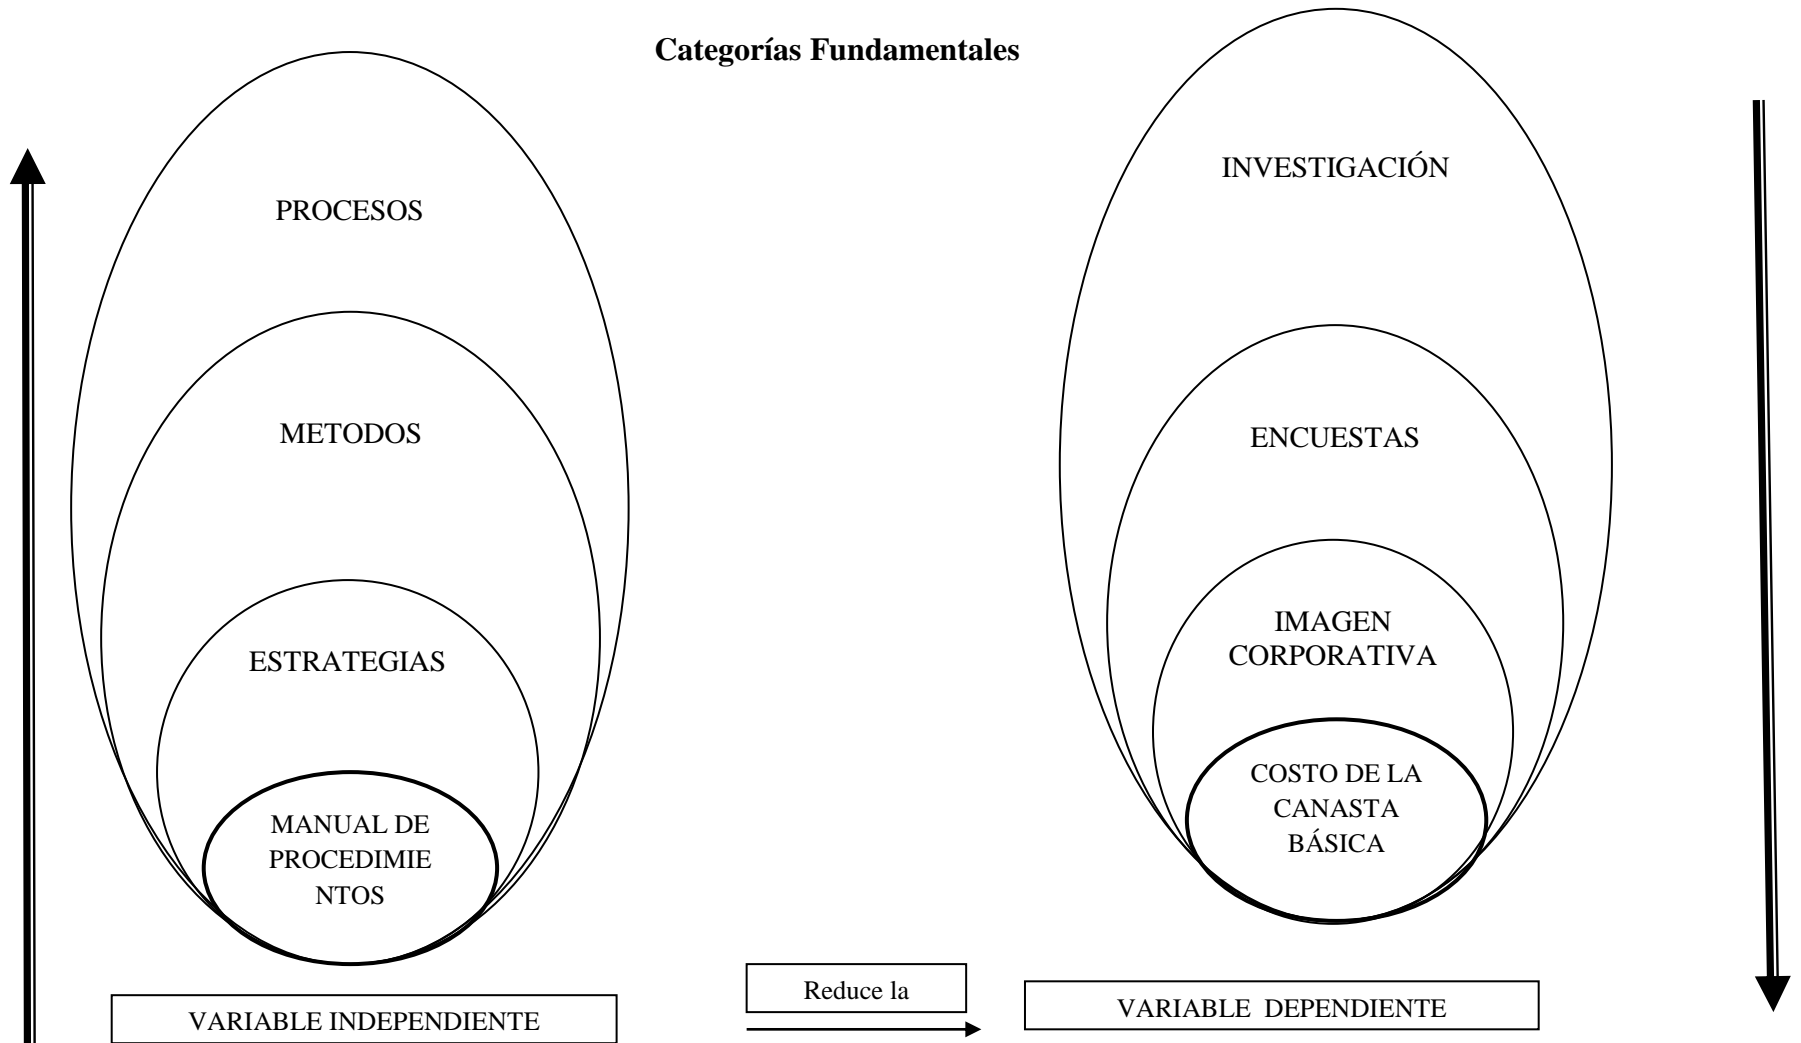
Categorías Fundamentales

PROCESOS

METODOS

ESTRATEGIAS

MANUAL DE PROCEDIMIE NTOS

INVESTIGACIÓN

ENCUESTAS

IMAGEN CORPORATIVA

COSTO DE LA CANASTA BÁSICA

VARIABLE INDEPENDIENTE

Reduce la

VARIABLE DEPENDIENTE